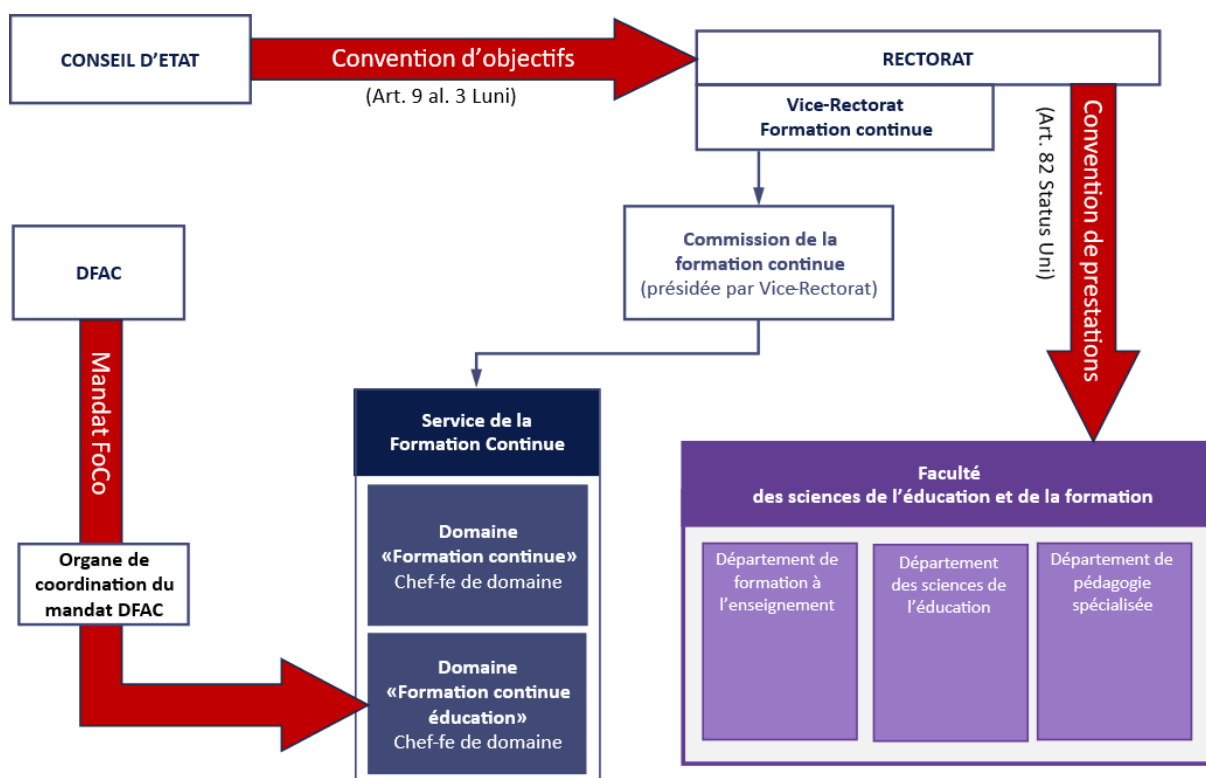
CONSEIL D'ETAT

Convention d'objectifs

(Art. 9 al. 3 Luni)

RECTORAT

Vice-Rectorat Formation continue

(Art. 82 Status Uni)

Convention de prestations

DFAC

Commission de la formation continue (présidée par Vice-Rectorat)

Mandat FoCo

Service de la Formation Continue

Domaine «Formation continue» Chef-fe de domaine

Organe de coordination du mandat DFAC

Domaine «Formation continue éducation» Chef-fe de domaine

Faculté des sciences de l'éducation et de la formation

Département de formation à l'enseignement

Département des sciences de l'éducation

Département de pédagogie spécialisée